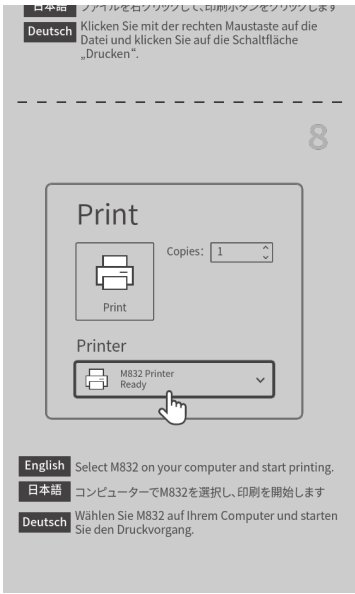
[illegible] ファイルを右クリックして、印刷ボタンをクリックします

Deutsch Klicken Sie mit der rechten Maustaste auf die Datei und klicken Sie auf die Schaltfläche „Drucken".

8

Print

Copies: 1

Print

Printer

M832 Printer
Ready

English Select M832 on your computer and start printing.

日本語 コンピューターでM832を選択し、印刷を開始します

Deutsch Wählen Sie M832 auf Ihrem Computer und starten Sie den Druckvorgang.